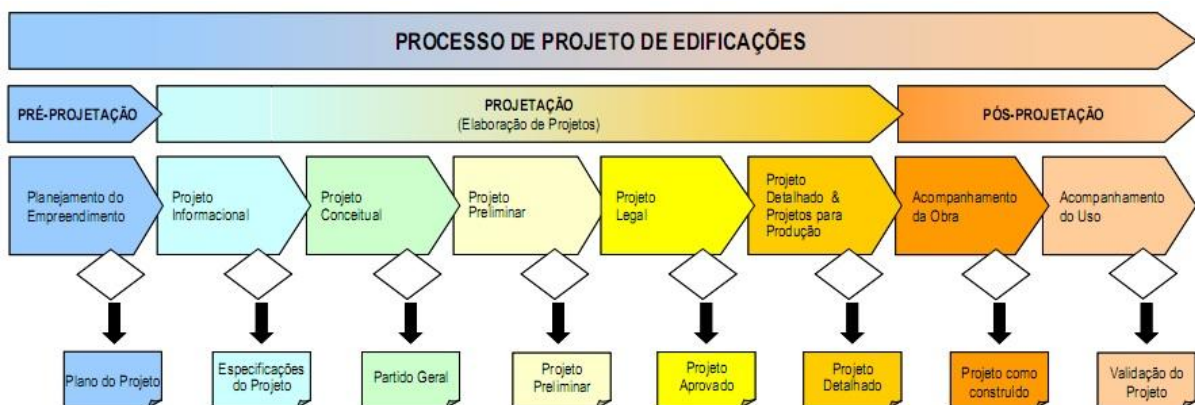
PROCESSO DE PROJETO DE EDIFICAÇÕES

PRÉ-PROJETAÇÃO

PROJETAÇÃO
(Elaboração de Projetos)

PÓS-PROJETAÇÃO

Planejamento do Empreendimento

Projeto Informacional

Projeto Conceitual

Projeto Preliminar

Projeto Legal

Projeto Detalhado & Projetos para Produção

Acompanhamento da Obra

Acompanhamento do Uso

Plano do Projeto

Especificações do Projeto

Partido Geral

Projeto Preliminar

Projeto Aprovado

Projeto Detalhado

Projeto como construído

Validação do Projeto